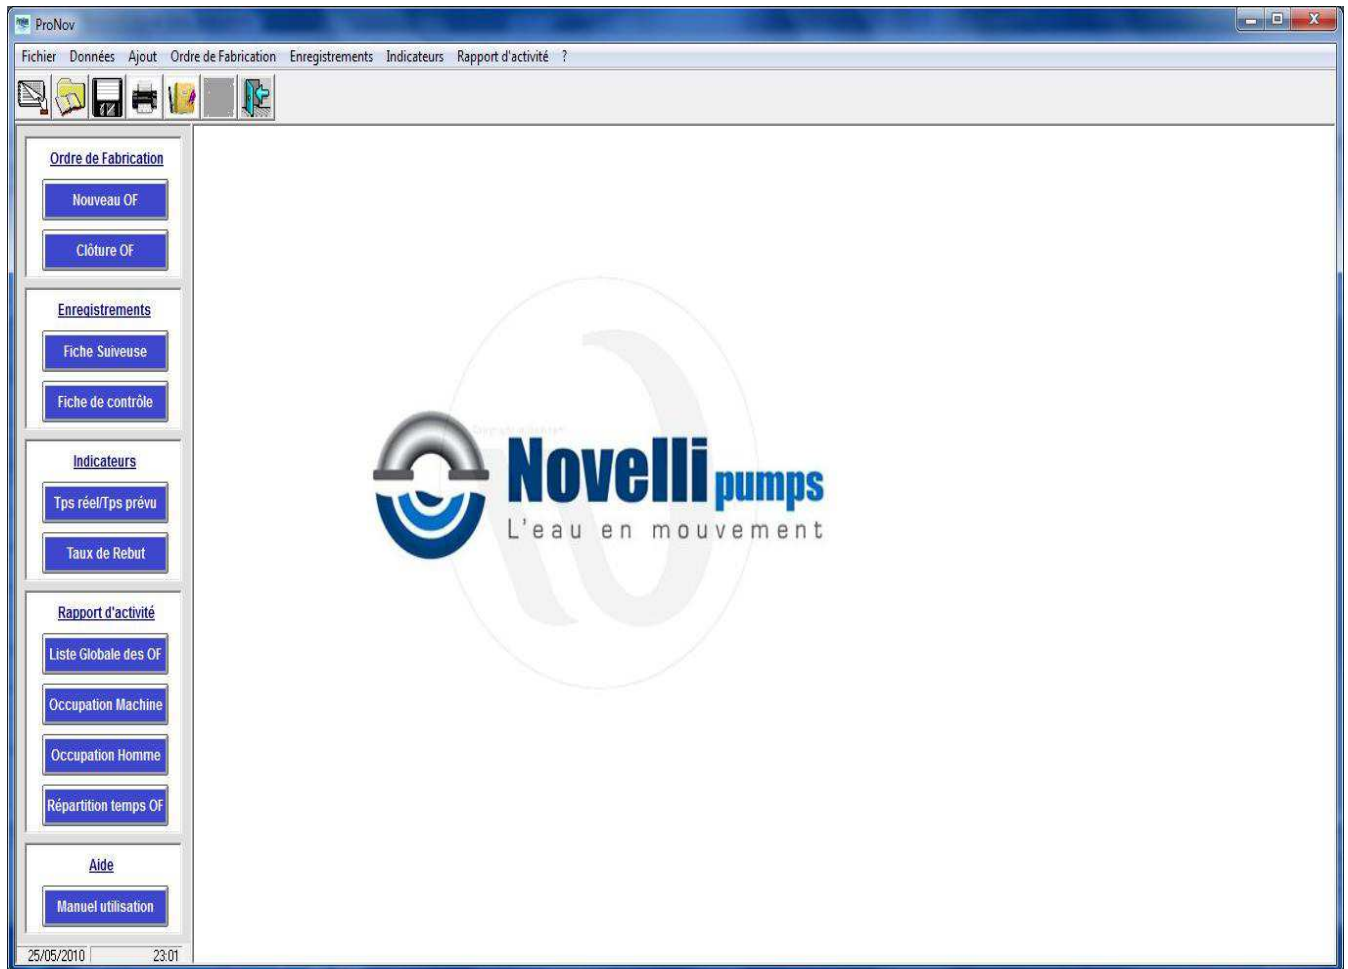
ProNov

Fichier Données Ajout Ordre de Fabrication Enregistrements Indicateurs Rapport d'activité ?

Ordre de Fabrication
Nouveau OF
Clôture OF

Enregistrements
Fiche Suiveuse
Fiche de contrôle

Indicateurs
Tps réel/Tps prévu
Taux de Rebut

Rapport d'activité
Liste Globale des OF
Occupation Machine
Occupation Homme
Répartition temps OF

Aide
Manuel utilisation

Novelli pumps
L'eau en mouvement

25/05/2010 23:01